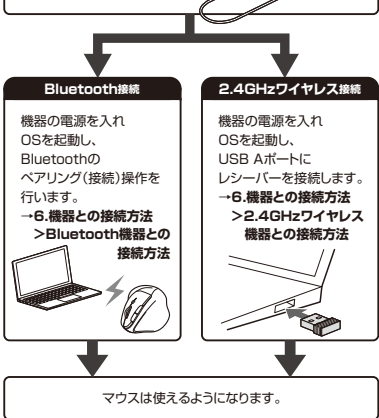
Bluetooth接続

機器の電源を入れOSを起動し、Bluetoothのペアリング(接続)操作を行います。
→6.機器との接続方法 >Bluetooth機器との接続方法

2.4GHzワイヤレス接続

機器の電源を入れOSを起動し、USB Aポートにレシーバーを接続します。
→6.機器との接続方法 >2.4GHzワイヤレス機器との接続方法

マウスは使えるようになります。